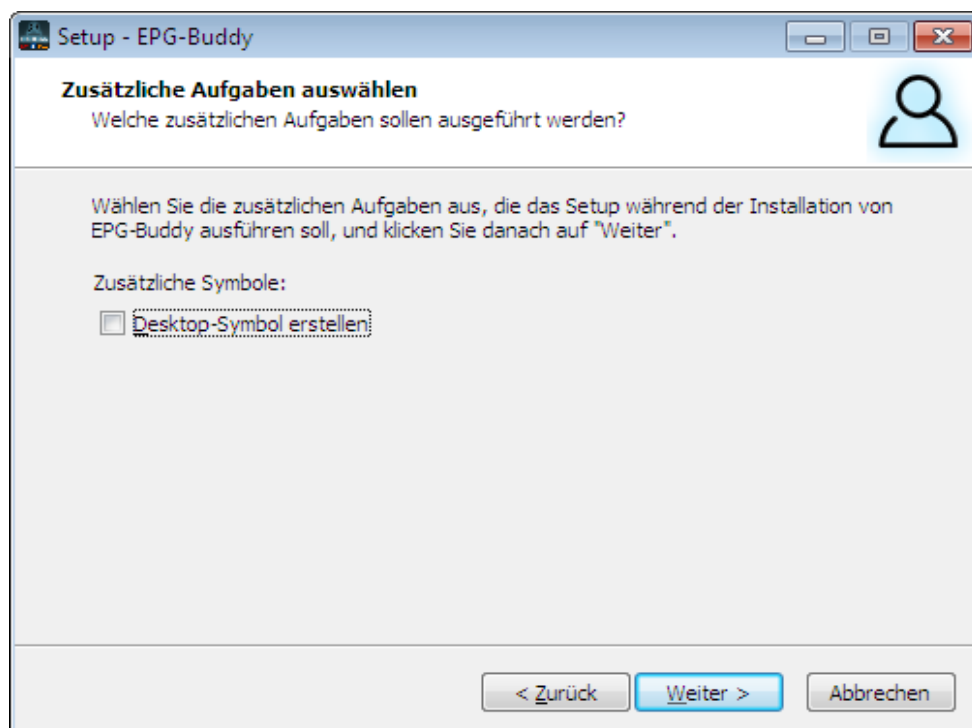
Setup - EPG-Buddy

Zusätzliche Aufgaben auswählen
Welche zusätzlichen Aufgaben sollen ausgeführt werden?

Wählen Sie die zusätzlichen Aufgaben aus, die das Setup während der Installation von EPG-Buddy ausführen soll, und klicken Sie danach auf "Weiter".

Zusätzliche Symbole:

Desktop-Symbol erstellen

< Zurück
Weiter >
Abbrechen